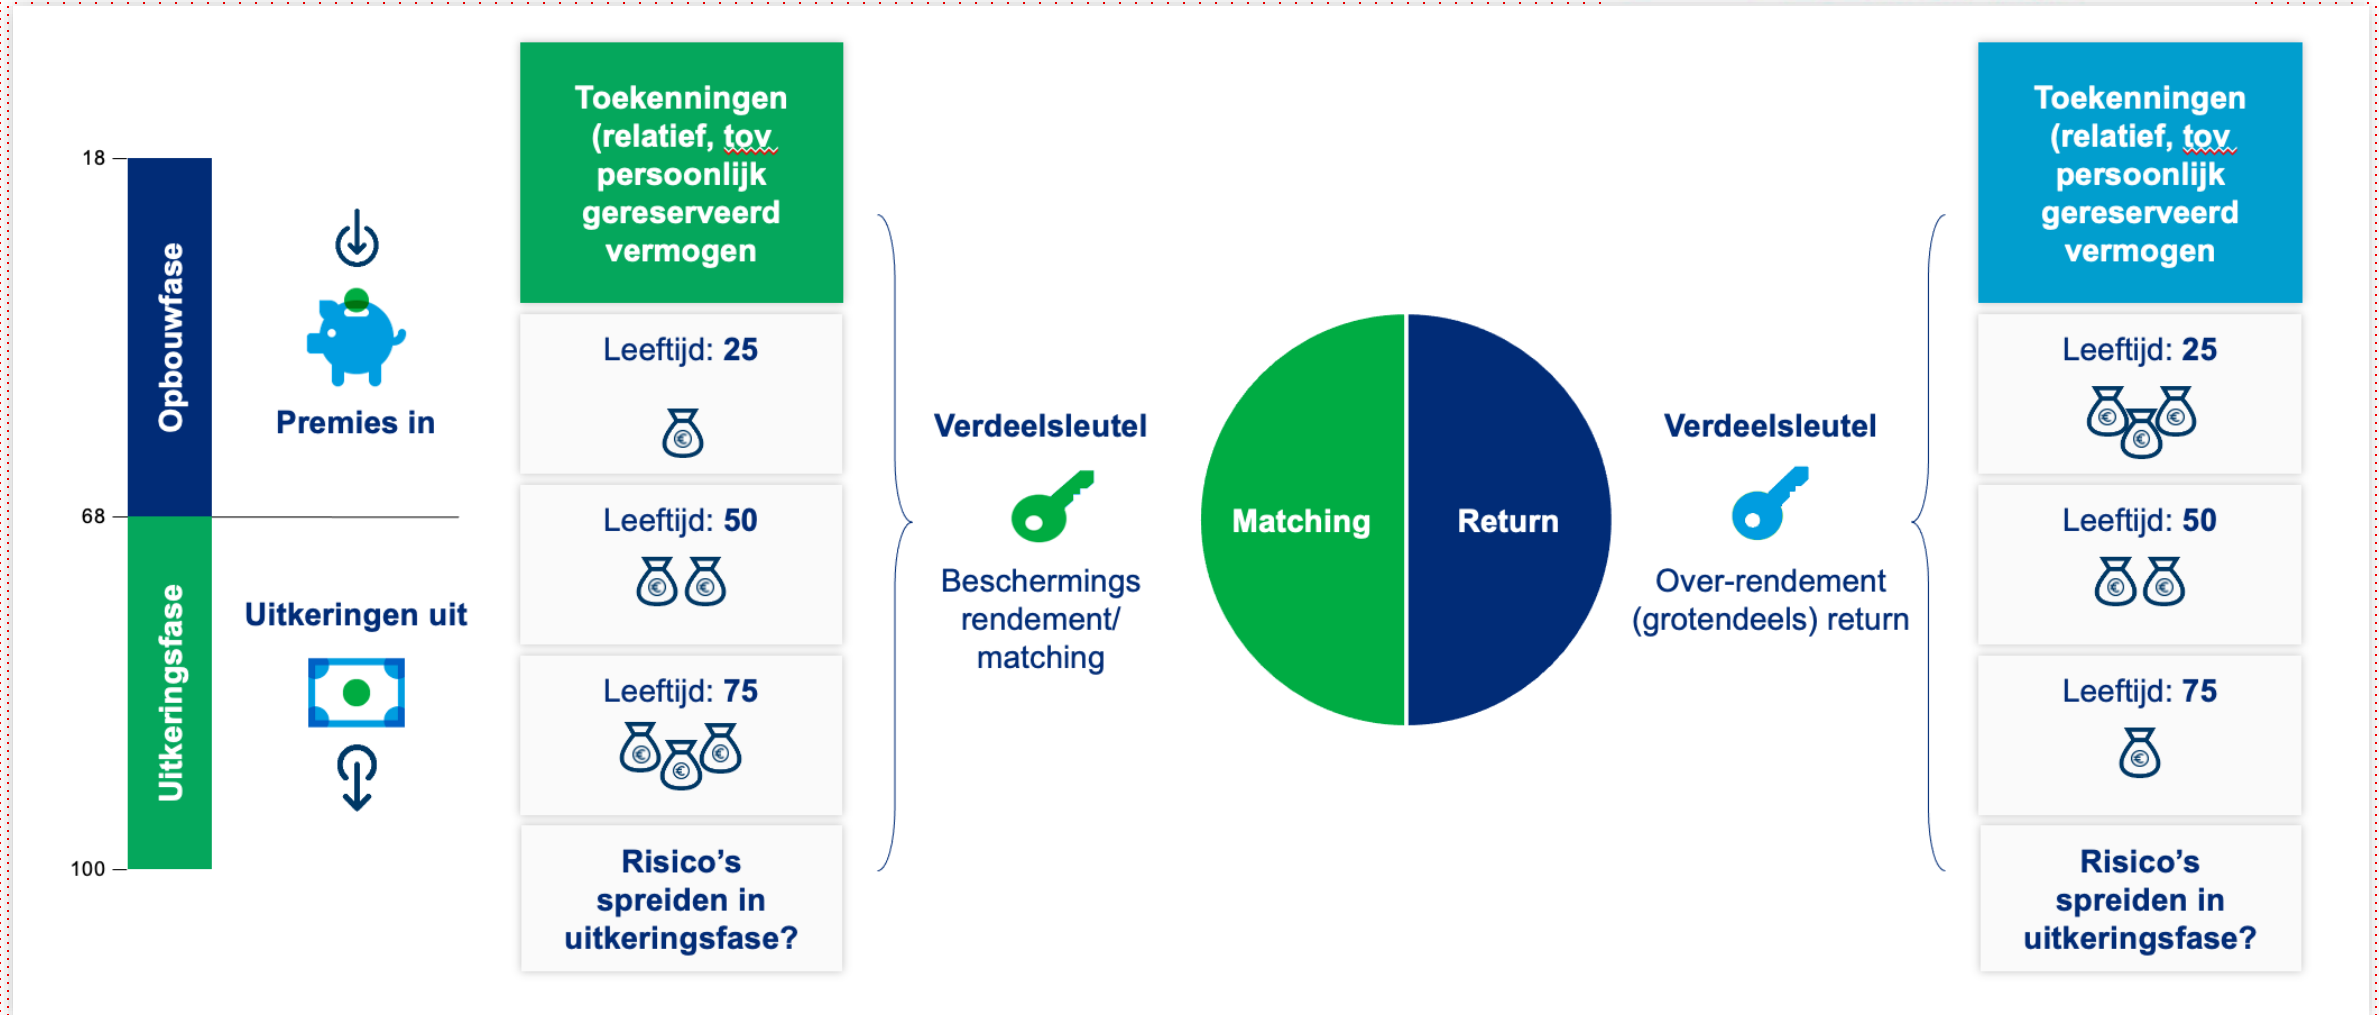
18

Opbouwfase

Premies in

68

Uitkeringsfase

Uitkeringen uit

100

Toekenningen (relatief, tov persoonlijk gereserveerd vermogen

Leeftijd: 25

Leeftijd: 50

Leeftijd: 75

Risico's spreiden in uitkeringsfase?

Verdeelsleutel

Beschermings rendement/ matching

Matching

Return

Verdeelsleutel

Over-rendement (grotendeels) return

Toekenningen (relatief, tov persoonlijk gereserveerd vermogen

Leeftijd: 25

Leeftijd: 50

Leeftijd: 75

Risico's spreiden in uitkeringsfase?